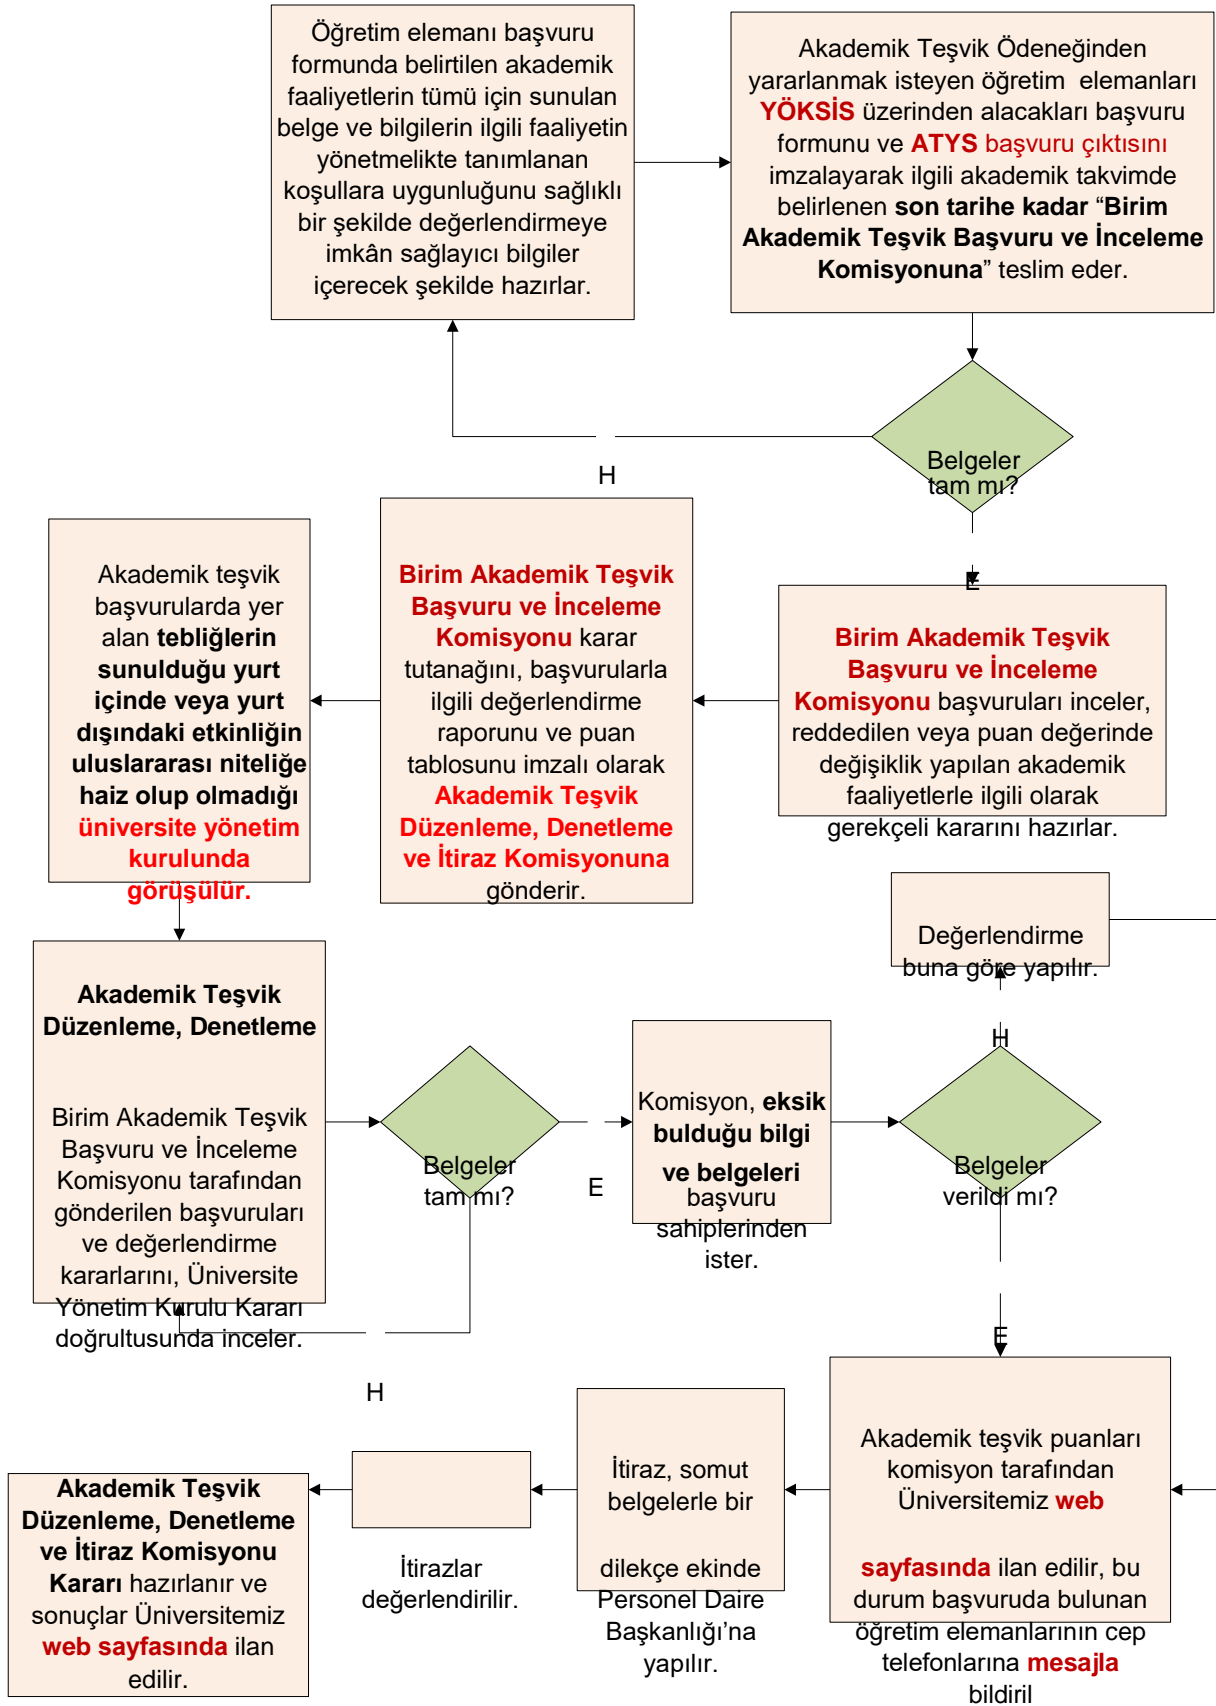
Öğretim elemanı başvuru formunda belirtilen akademik faaliyetlerin tümü için sunulan belge ve bilgilerin ilgili faaliyetin yönetmelikte tanımlanan koşullara uygunluğunu sağlıklı bir şekilde değerlendirmeye imkân sağlayıcı bilgiler içerecek şekilde hazırlar.

Akademik Teşvik Ödeneğinden yararlanmak isteyen öğretim elemanları YÖKSİS üzerinden alacakları başvuru formunu ve ATYS başvuru çıktısını imzalayarak ilgili akademik takvimde belirlenen son tarihe kadar "Birim Akademik Teşvik Başvuru ve İnceleme Komisyonuna" teslim eder.

Belgeler tam mı?

H

E

Akademik teşvik başvurularda yer alan tebliğlerin sunulduğu yurt içinde veya yurt dışındaki etkinliğin uluslararası niteliğe haiz olup olmadığı üniversite yönetim kurulunda görüşülür.

Birim Akademik Teşvik Başvuru ve İnceleme Komisyonu karar tutanağını, başvurularla ilgili değerlendirme raporunu ve puan tablosunu imzalı olarak Akademik Teşvik Düzenleme, Denetleme ve İtiraz Komisyonuna gönderir.

Birim Akademik Teşvik Başvuru ve İnceleme Komisyonu başvuruları inceler, reddedilen veya puan değerinde değişiklik yapılan akademik faaliyetlerle ilgili olarak gerekçeli kararını hazırlar.

Değerlendirme buna göre yapılır.

Akademik Teşvik Düzenleme, Denetleme

Birim Akademik Teşvik Başvuru ve İnceleme Komisyonu tarafından gönderilen başvuruları ve değerlendirme kararlarını, Üniversite Yönetim Kurulu Kararı doğrultusunda inceler.

Belgeler tam mı?

E

Komisyon, eksik bulduğu bilgi ve belgeleri başvuru sahiplerinden ister.

H

Belgeler verildi mi?

E

H

Akademik Teşvik Düzenleme, Denetleme ve İtiraz Komisyonu Kararı hazırlanır ve sonuçlar Üniversitemiz web sayfasında ilan edilir.

İtirazlar değerlendirilir.

İtiraz, somut belgelerle bir dilekçe ekinde Personel Daire Başkanlığı'na yapılır.

Akademik teşvik puanları komisyon tarafından Üniversitemiz web sayfasında ilan edilir, bu durum başvuruda bulunan öğretim elemanlarının cep telefonlarına mesajla bildiril